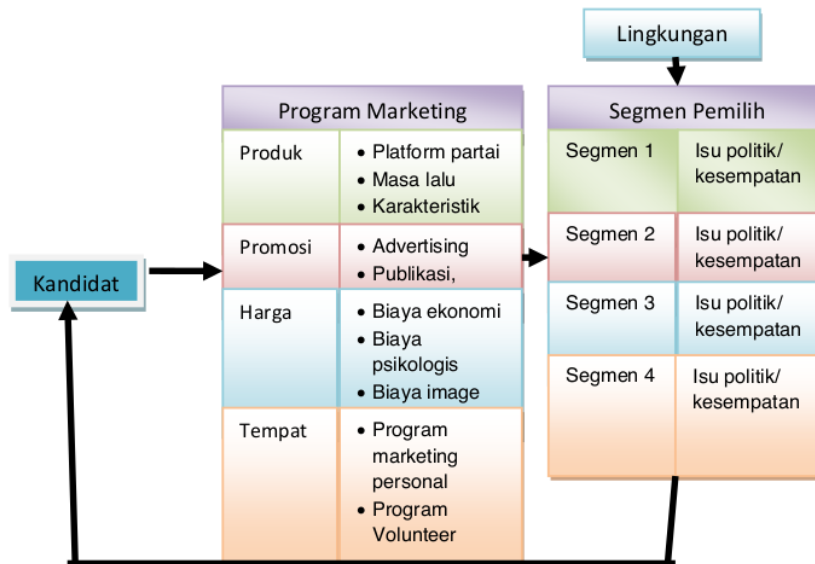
Lingkungan

Kandidat

Program Marketing

| Produk | • Platform partai • Masa lalu • Karakteristik |
|---|---|
| Promosi | • Advertising • Publikasi, |
| Harga | • Biaya ekonomi • Biaya psikologis • Biaya image |
| Tempat | • Program marketing personal • Program Volunteer |

Segmen Pemilih

| Segmen 1 | Isu politik/ kesempatan |
|---|---|
| Segmen 2 | Isu politik/ kesempatan |
| Segmen 3 | Isu politik/ kesempatan |
| Segmen 4 | Isu politik/ kesempatan |